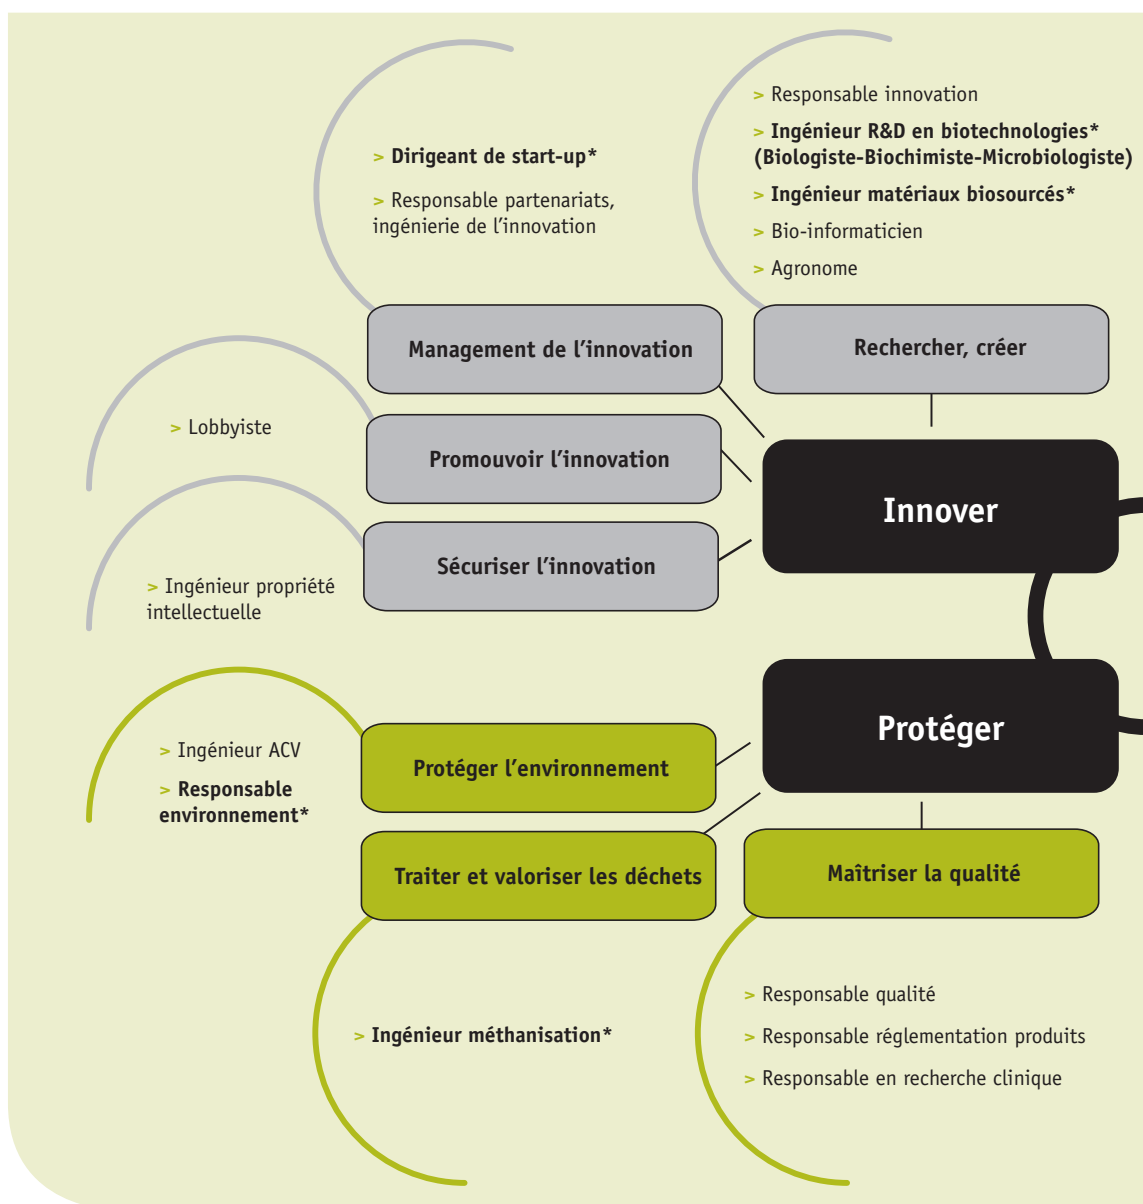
> Dirigeant de start-up*

> Responsable partenariats, ingénierie de l'innovation

> Responsable innovation

> Ingénieur R&D en biotechnologies* (Biologiste-Biochimiste-Microbiologiste)

> Ingénieur matériaux biosourcés*

> Bio-informaticien

> Agronome

Management de l'innovation

Rechercher, créer

> Lobbyiste

Promouvoir l'innovation

Innover

Sécuriser l'innovation

> Ingénieur propriété intellectuelle

Protéger

> Ingénieur ACV

> Responsable environnement*

Protéger l'environnement

Traiter et valoriser les déchets

Maîtriser la qualité

> Ingénieur méthanisation*

> Responsable qualité

> Responsable réglementation produits

> Responsable en recherche clinique